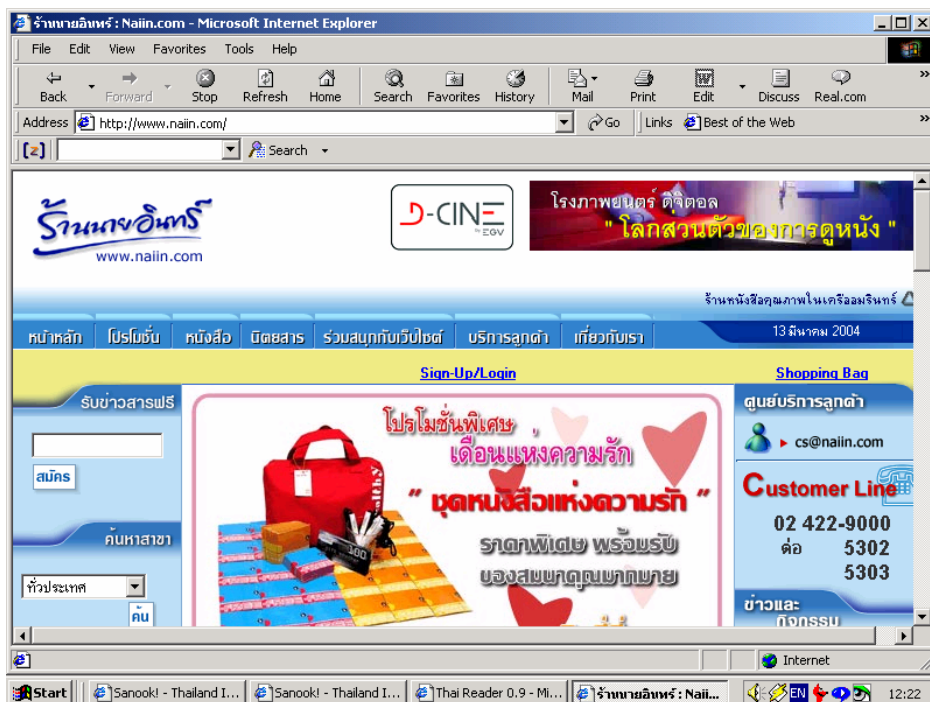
ร้านนายอินทร์ : Naiin.com - Microsoft Internet Explorer

File Edit View Favorites Tools Help

Back Forward Stop Refresh Home Search Favorites History Mail Print Edit Discuss Real.com

Address http://www.naiin.com/ Go Links Best of the Web

Search

ร้านนายอินทร์
www.naiin.com

D-CINE EGV

โรงภาพยนตร์ ดิจิตอล
" โลกส่วนตัวของการดูหนัง "

ร้านหนังสือคุณภาพในเครือสมรินทร์

หน้าหลัก | โปรโมชั่น | หนังสือ | นิตยสาร | ร่วมสนุกกับเว็บไซต์ | บริการลูกค้า | เกี่ยวกับเรา

13 มีนาคม 2004

Sign-Up/Login

Shopping Bag

รับข่าวสารฟรี

สมัคร

ค้นหาสาขา

ทั่วประเทศ

ค้น

โปรโมชั่นพิเศษ
เดือนแห่งความรัก
" ชุดหนังสือแห่งความรัก "
ราคาพิเศษ พร้อมรับ
ของสมนาคุณมากมาย

ศูนย์บริการลูกค้า

cs@naiin.com

Customer Line

02 422-9000
ต่อ 5302
5303

ข่าวและ
กิจกรรม

Internet

Start | Sanook! - Thailand I... | Sanook! - Thailand I... | Thai Reader 0.9 - Mi... | ร้านนายอินทร์ : Naii... | EN | 12:22